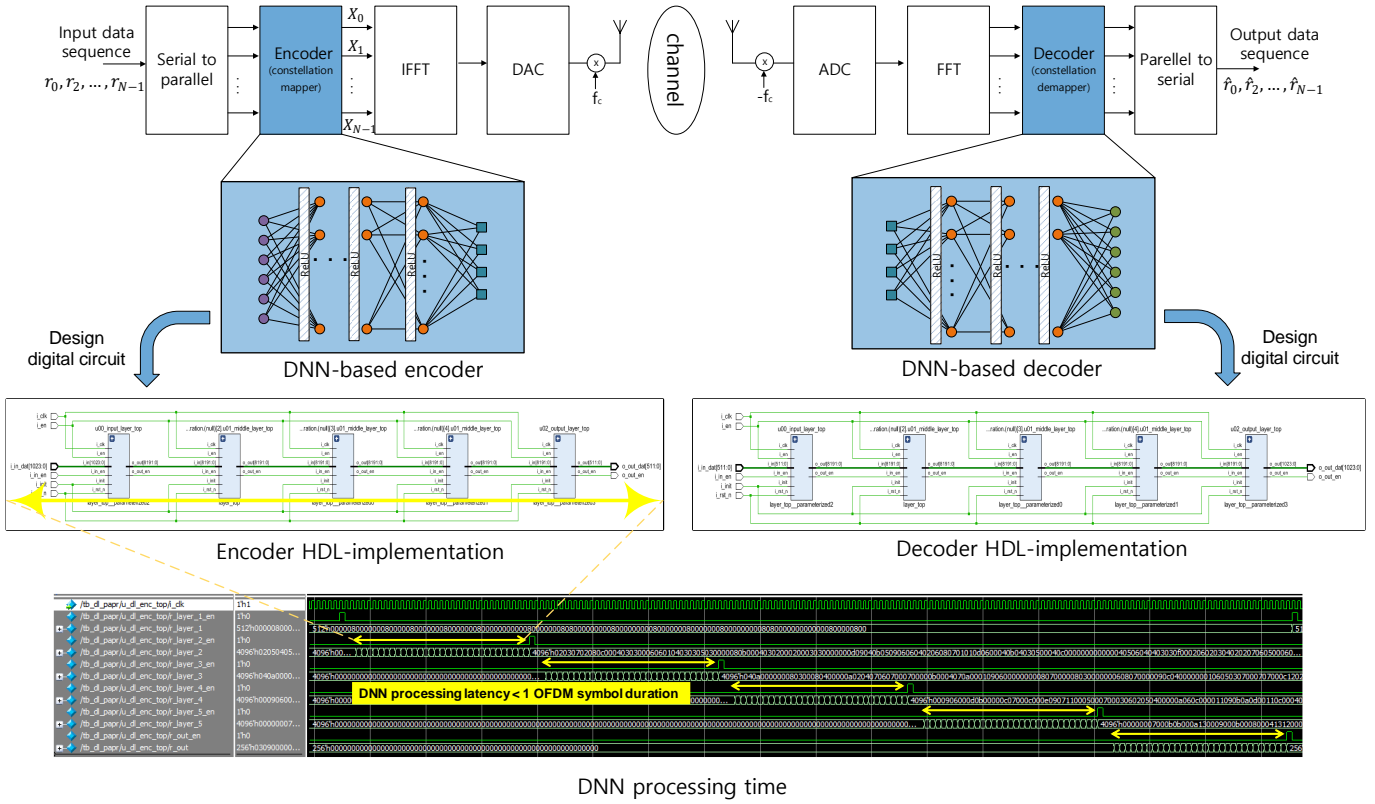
Input data sequence
$r_0, r_2, \dots, r_{N-1}$
Serial to parallel
Encoder (constellation mapper)
$X_0$
$X_1$
$X_{N-1}$
IFFT
DAC
$f_c$
channel
$-f_c$
ADC
FFT
Decoder (constellation demapper)
Parellel to serial
Output data sequence
$\hat{r}_0, \hat{r}_2, \dots, \hat{r}_{N-1}$

ReLU
ReLU
ReLU
DNN-based encoder

ReLU
ReLU
ReLU
DNN-based decoder

Design digital circuit
Design digital circuit

i_clk
i_en
u00_input_layer_top
...ration.(null)[2].u01_middle_layer_top
...ration.(null)[3].u01_middle_layer_top
...ration.(null)[4].u01_middle_layer_top
u02_output_layer_top
i_in_dat[1023:0]
o_out_dat[511:0]
o_out_en
layer_top
Encoder HDL-implementation

i_clk
i_en
u00_input_layer_top
...ration.(null)[2].u01_middle_layer_top
...ration.(null)[3].u01_middle_layer_top
...ration.(null)[4].u01_middle_layer_top
u02_output_layer_top
i_in_dat[511:0]
o_out_dat[1023:0]
o_out_en
layer_top__parameterized2
layer_top
layer_top__parameterized0
layer_top__parameterized1
layer_top__parameterized3
Decoder HDL-implementation

/tb_dl_papr/u_dl_enc_top/i_clk
/tb_dl_papr/u_dl_enc_top/r_layer_1_en
/tb_dl_papr/u_dl_enc_top/r_layer_1
/tb_dl_papr/u_dl_enc_top/r_layer_2_en
/tb_dl_papr/u_dl_enc_top/r_layer_2
/tb_dl_papr/u_dl_enc_top/r_layer_3_en
/tb_dl_papr/u_dl_enc_top/r_layer_3
/tb_dl_papr/u_dl_enc_top/r_layer_4_en
/tb_dl_papr/u_dl_enc_top/r_layer_4
/tb_dl_papr/u_dl_enc_top/r_layer_5_en
/tb_dl_papr/u_dl_enc_top/r_layer_5
/tb_dl_papr/u_dl_enc_top/r_out_en
/tb_dl_papr/u_dl_enc_top/r_out
DNN processing latency < 1 OFDM symbol duration
DNN processing time